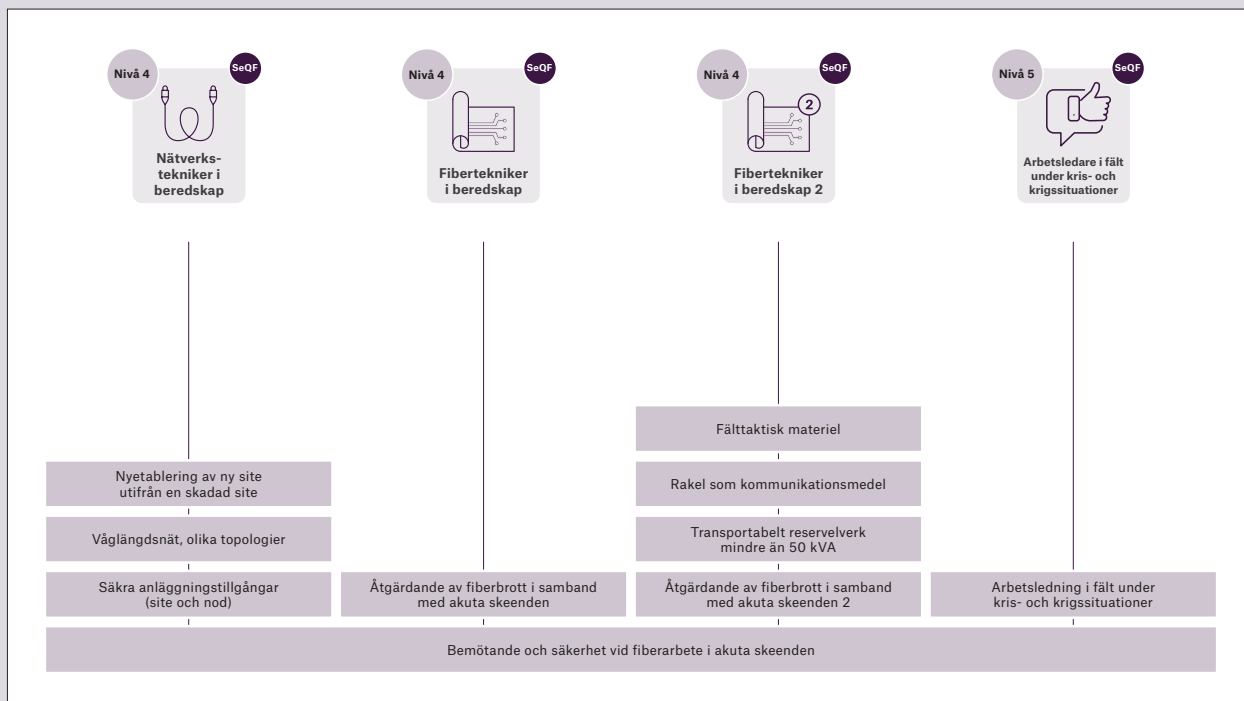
Nivå 4
SeQF
Nätverkstekniker i beredskap

Nivå 4
SeQF
Fibertekniker i beredskap

Nivå 4
SeQF
2
Fibertekniker i beredskap 2

Nivå 5
SeQF
Arbetsledare i fält under kris- och krigssituationer

Nyetablering av ny site utifrån en skadad site

Våglängdsnät, olika topologier

Säkra anläggningstillgångar (site och nod)

Åtgärdande av fiberbrott i samband med akuta skeenden

Fälttaktisk materiel

Rakel som kommunikationsmedel

Transportabelt reservelverk mindre än 50 kVA

Åtgärdande av fiberbrott i samband med akuta skeenden 2

Arbetsledning i fält under kris- och krigssituationer

Bemötande och säkerhet vid fiberarbete i akuta skeenden